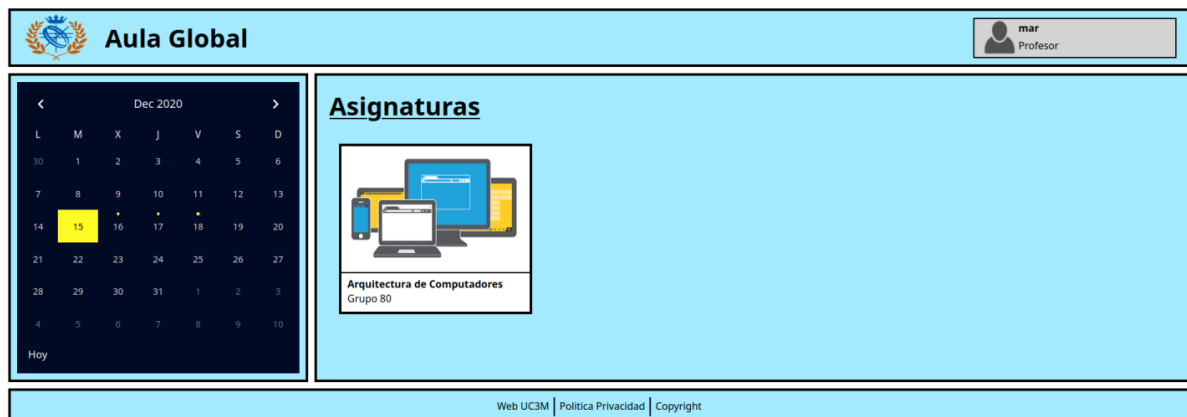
Aula Global

mar
Profesor

<
Dec 2020
>

| L | M | X | J | V | S | D |
|---|---|---|---|---|---|---|
| 30 | 1 | 2 | 3 | 4 | 5 | 6 |
| 7 | 8 | 9 | 10 | 11 | 12 | 13 |
| 14 | 15 | 16 | 17 | 18 | 19 | 20 |
| 21 | 22 | 23 | 24 | 25 | 26 | 27 |
| 28 | 29 | 30 | 31 | 1 | 2 | 3 |
| 4 | 5 | 6 | 7 | 8 | 9 | 10 |

Hoy

Asignaturas

Arquitectura de Computadores
Grupo 80

Web UC3M | Politica Privacidad | Copyright